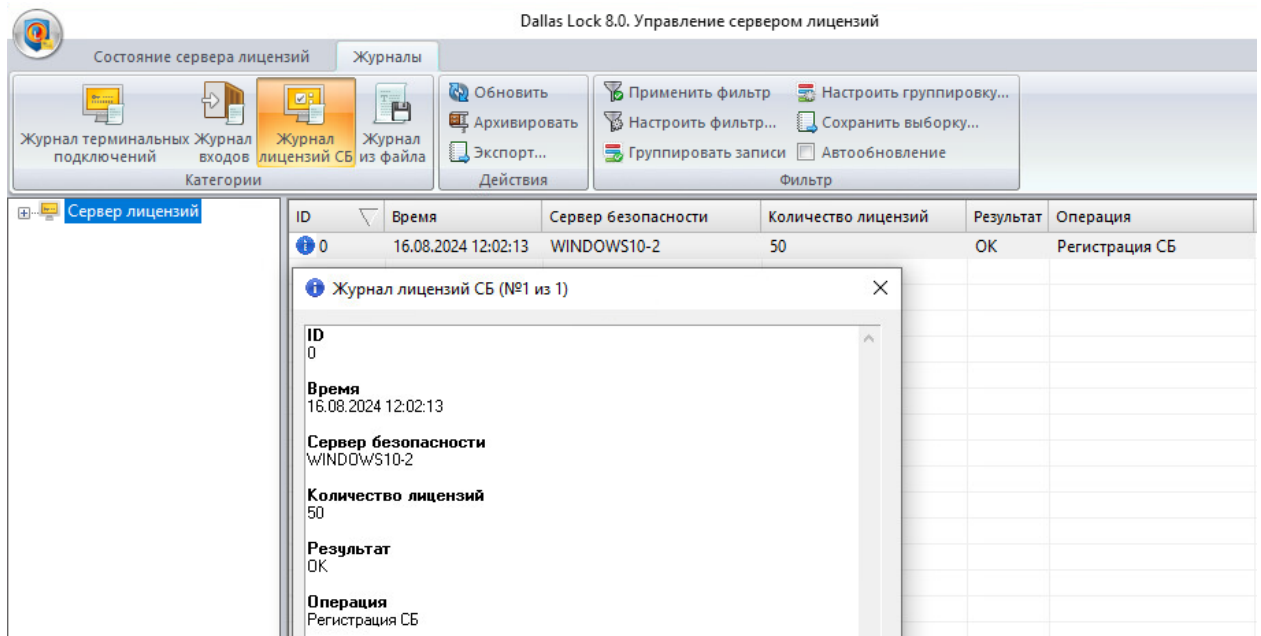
Dallas Lock 8.0. Управление сервером лицензий

Состояние сервера лицензий
Журналы

Журнал терминальных подключений
Журнал входов
Журнал лицензий СБ
Журнал из файла
Категории

Обновить
Архивировать
Экспорт...
Действия

Применить фильтр
Настроить фильтр...
Группировать записи
Настроить группировку...
Сохранить выборку...
Автообновление
Фильтр

Сервер лицензий

| ID | Время | Сервер безопасности | Количество лицензий | Результат | Операция |
|---|---|---|---|---|---|
| 0 | 16.08.2024 12:02:13 | WINDOWS10-2 | 50 | OK | Регистрация СБ |

Журнал лицензий СБ (№1 из 1)

ID
0

Время
16.08.2024 12:02:13

Сервер безопасности
WINDOWS10-2

Количество лицензий
50

Результат
OK

Операция
Регистрация СБ